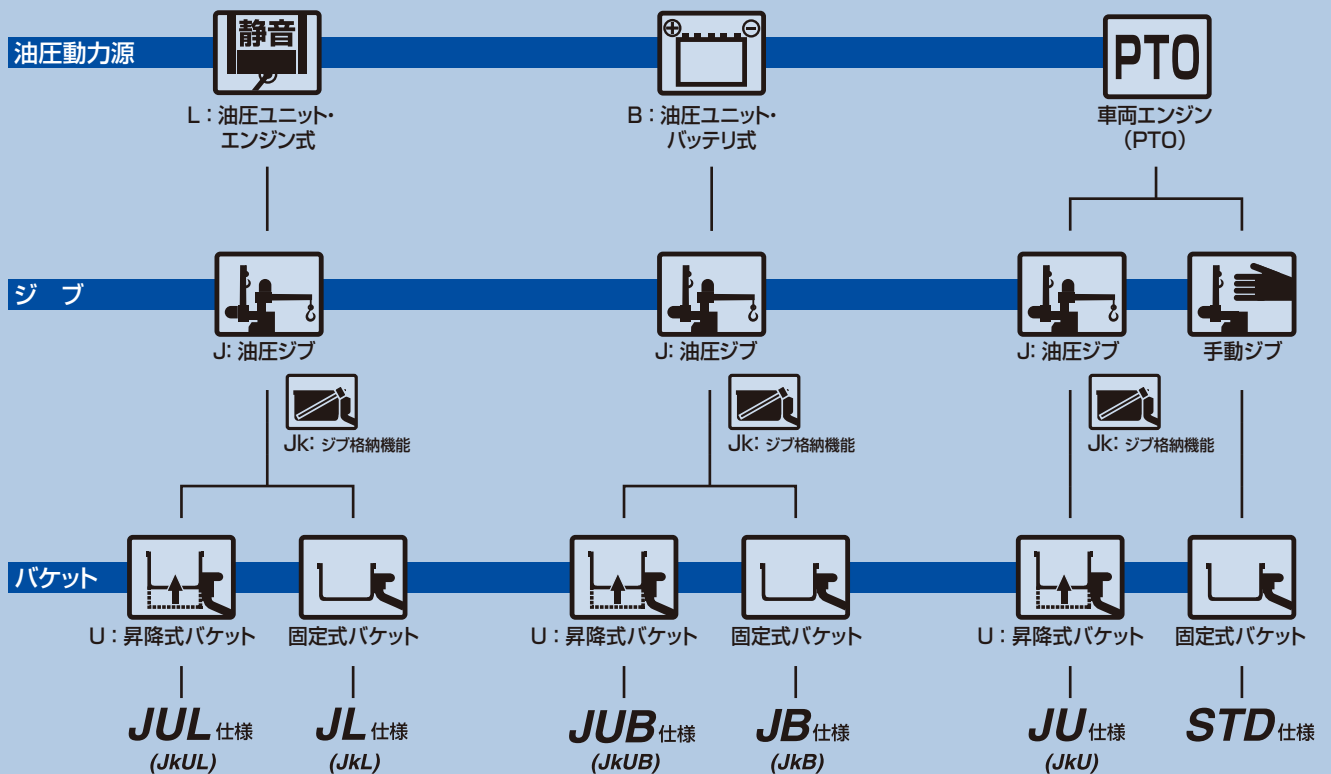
油圧動力源

静音

L：油圧ユニット・エンジン式

B：油圧ユニット・バッテリ式

PTO

車両エンジン（PTO）

ジ ブ

J: 油圧ジブ

J: 油圧ジブ

J: 油圧ジブ

手動ジブ

Jk: ジブ格納機能

Jk: ジブ格納機能

Jk: ジブ格納機能

バケット

U：昇降式バケット

固定式バケット

U：昇降式バケット

固定式バケット

U：昇降式バケット

固定式バケット

JUL 仕様 (JkUL)

JL 仕様 (JkL)

JUB 仕様 (JkUB)

JB 仕様 (JkB)

JU 仕様 (JkU)

STD 仕様